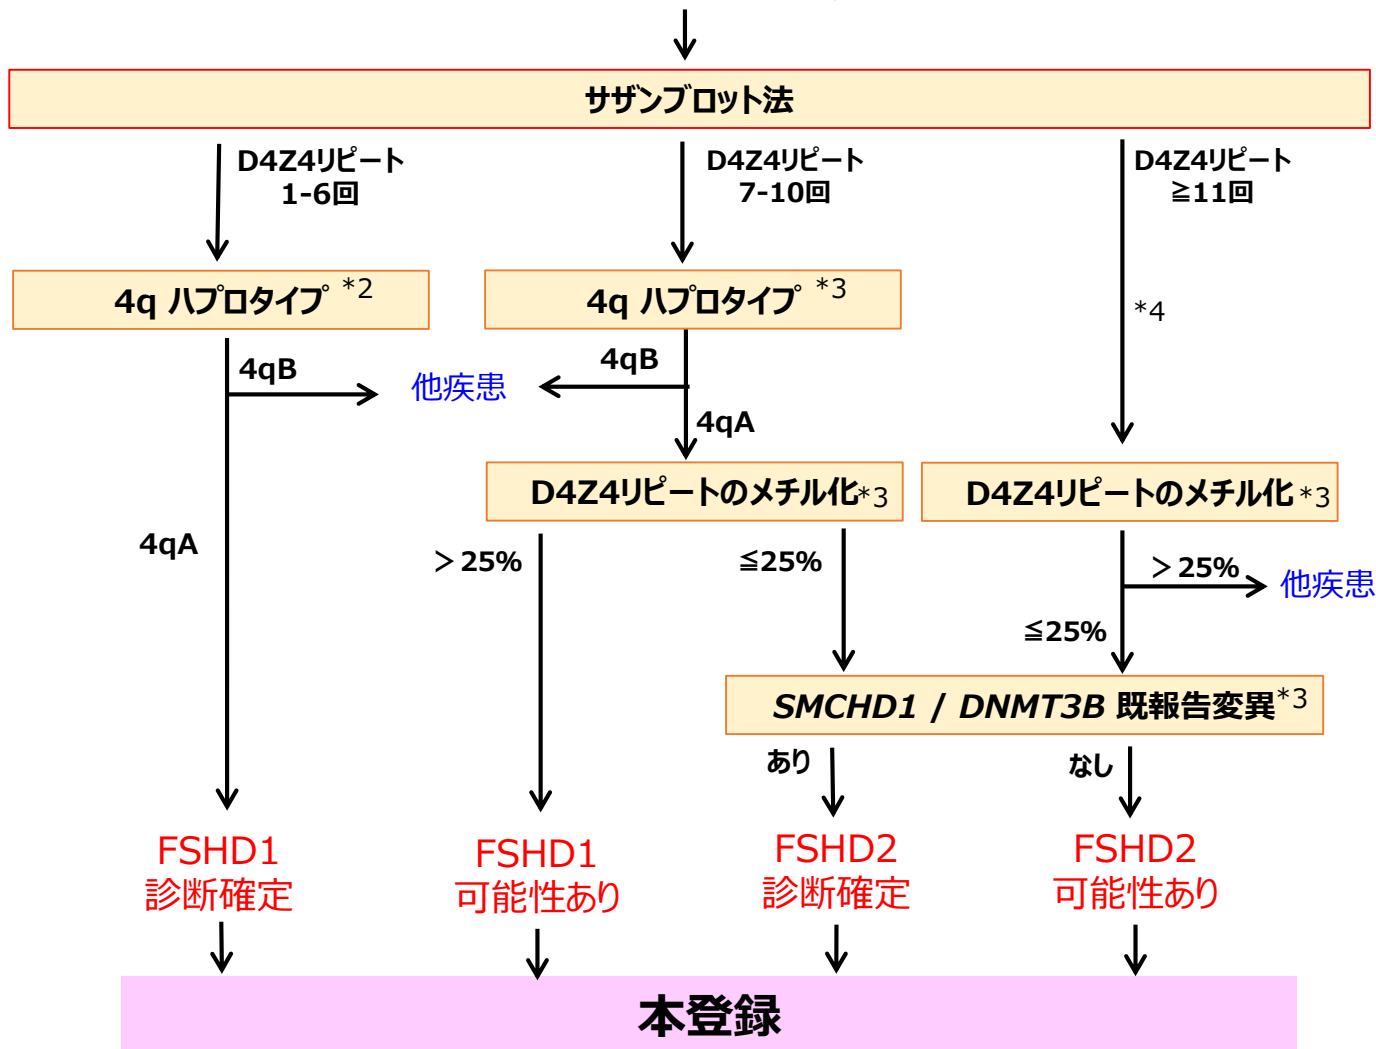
サザンブロット法

D4Z4リピート 1-6回

D4Z4リピート 7-10回

D4Z4リピート ≧11回

4q ハプロタイプ *2

4q ハプロタイプ *3

*4

4qB

他疾患

4qB

4qA

D4Z4リピートのメチル化*3

D4Z4リピートのメチル化*3

4qA

＞25%

≦25%

＞25%

他疾患

≦25%

*SMCHD1* / *DNMT3B* 既報告変異*3

あり

なし

FSHD1 診断確定

FSHD1 可能性あり

FSHD2 診断確定

FSHD2 可能性あり

本登録